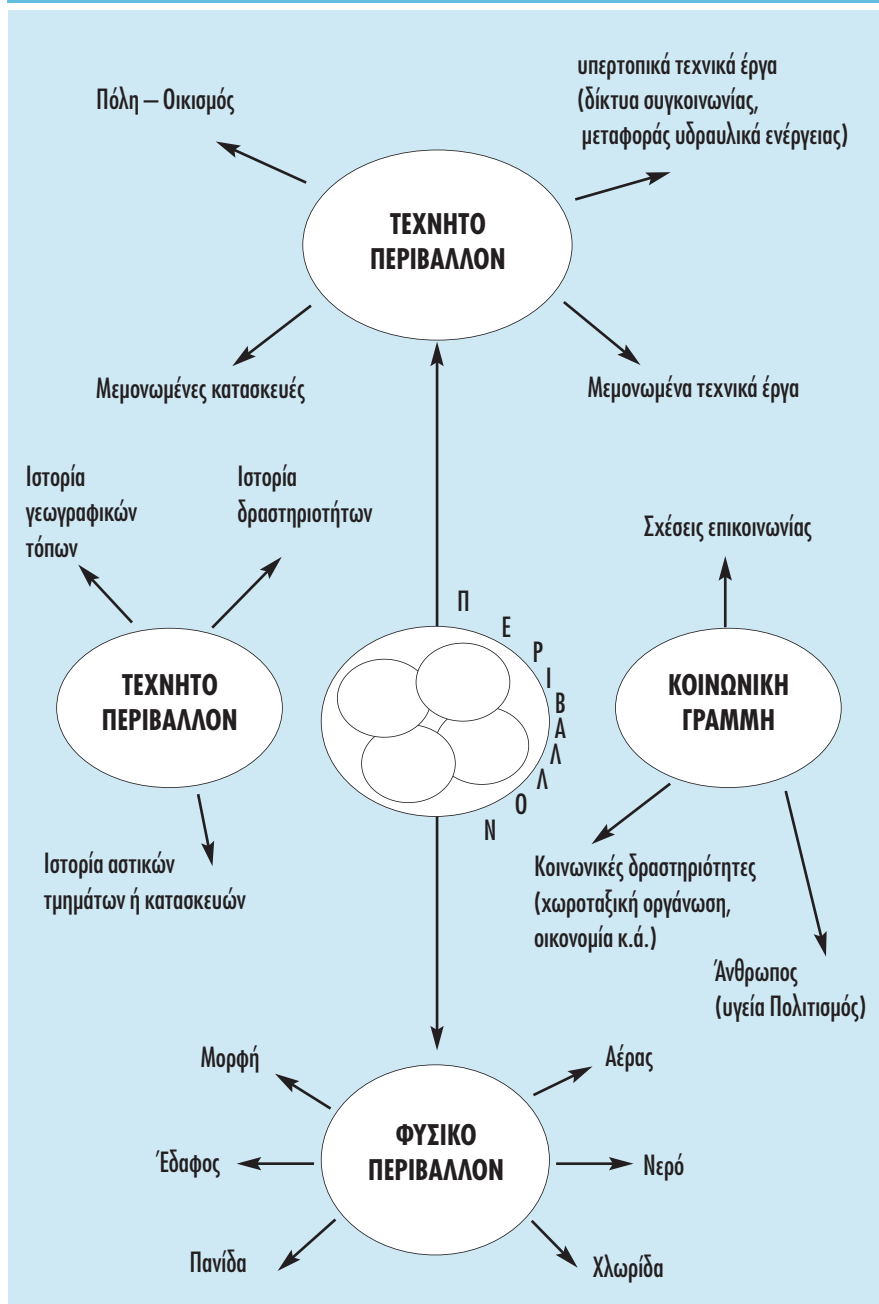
Πόλη – Οικισμός

υπερτοπικά τεχνικά έργα (δίκτυα συγκοινωνίας, μεταφοράς υδραυλικά ενέργειας)

ΤΕΧΝΗΤΟ ΠΕΡΙΒΑΛΛΟΝ

Μεμονωμένες κατασκευές

Μεμονωμένα τεχνικά έργα

Ιστορία γεωγραφικών τόπων

Ιστορία δραστηριοτήτων

Σχέσεις επικοινωνίας

Π Ε Ρ Ι Β Α Λ Λ Ο Ν

ΤΕΧΝΗΤΟ ΠΕΡΙΒΑΛΛΟΝ

ΚΟΙΝΩΝΙΚΗ ΓΡΑΜΜΗ

Ιστορία αστικών τμημάτων ή κατασκευών

Κοινωνικές δραστηριότητες (χωροταξική οργάνωση, οικονομία κ.ά.)

Άνθρωπος (υγεία Πολιτισμός)

Μορφή

Αέρας

ΦΥΣΙΚΟ ΠΕΡΙΒΑΛΛΟΝ

Έδαφος

Νερό

Πανίδα

Χλωρίδα